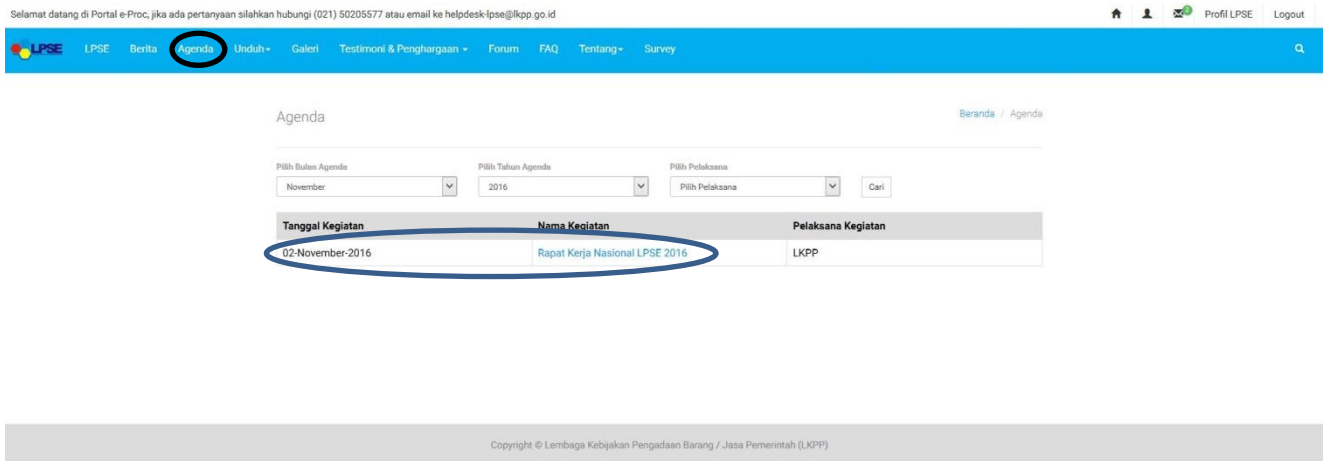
Selamat datang di Portal e-Proc, jika ada pertanyaan silahkan hubungi (021) 50205577 atau email ke helpdesk-lpse@lkpp.go.id

Profil LPSE Logout

LPSE LPSE Berita Agenda Unduh▾ Galeri Testimoni & Penghargaan ▾ Forum FAQ Tentang▾ Survey

Agenda

Beranda / Agenda

Pilih Bulan Agenda
November

Pilih Tahun Agenda
2016

Pilih Pelaksana
Pilih Pelaksana

Cari

| Tanggal Kegiatan | Nama Kegiatan | Pelaksana Kegiatan |
|---|---|---|
| 02-November-2016 | Rapat Kerja Nasional LPSE 2016 | LKPP |

Copyright © Lembaga Kebijakan Pengadaan Barang / Jasa Pemerintah (LKPP)